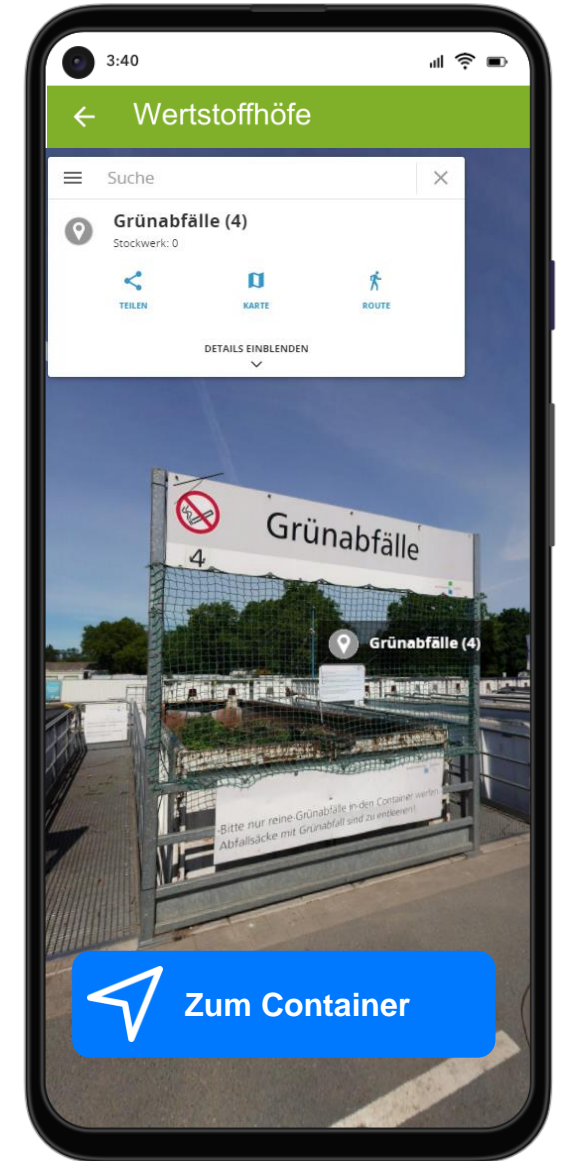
3:40

Wertstoffhöfe

Suche

Grünabfälle (4)
Stockwerk: 0

TEILEN
KARTE
ROUTE

DETAILS EINBLENDEN

Grünabfälle
4

Grünabfälle (4)

Bitte nur reine Grünabfälle in den Container werfen
Abfallsäcke mit Grünabfall sind zu entleeren!

Zum Container